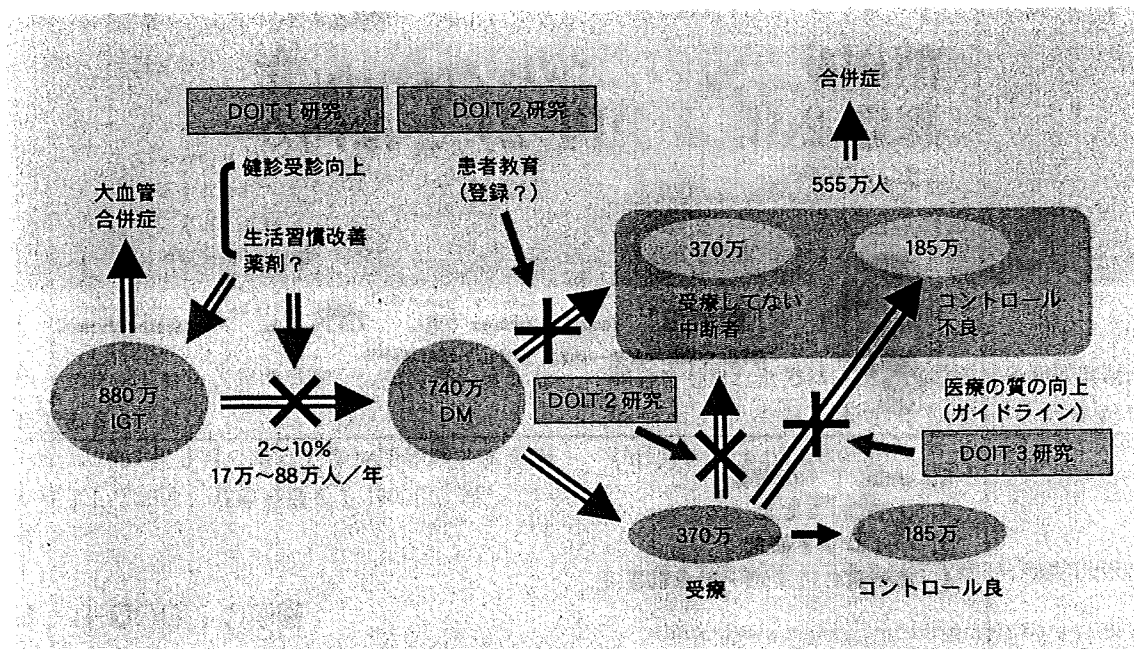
DOIT 1 研究

DOIT 2 研究

合併症

555万人

健診受診向上

患者教育
(登録？)

大血管
合併症

生活習慣改善
薬剤？

370万

185万

受療してない
中断者

コントロール
不良

880万
IGT

740万
DM

DOIT 2 研究

医療の質の向上
(ガイドライン)

DOIT 3 研究

2～10%
17万～88万人／年

370万

185万

受療

コントロール良